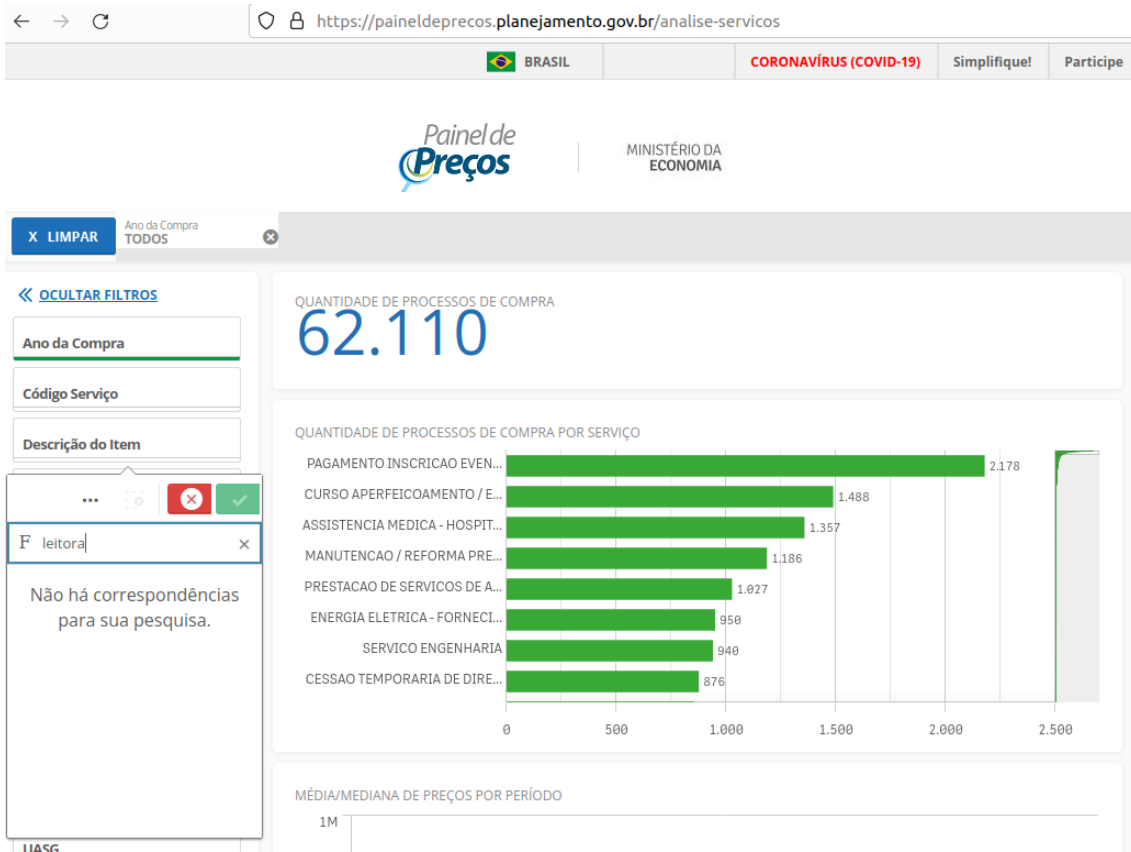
https://paineldeprecos.planejamento.gov.br/analise-servicos

BRASIL | CORONAVÍRUS (COVID-19) | Simplifique! | Participe

Painel de Preços

MINISTÉRIO DA ECONOMIA

X LIMPAR

Ano da Compra
TODOS

« OCULTAR FILTROS

Ano da Compra

Código Serviço

Descrição do Item

...

leitora ×

Não há correspondências para sua pesquisa.

UASG

QUANTIDADE DE PROCESSOS DE COMPRA

62.110

QUANTIDADE DE PROCESSOS DE COMPRA POR SERVIÇO

PAGAMENTO INSCRICAO EVEN... 2.178
CURSO APERFEICOAMENTO / E... 1.488
ASSISTENCIA MEDICA - HOSPIT... 1.357
MANUTENCAO / REFORMA PRE... 1.186
PRESTACAO DE SERVICOS DE A... 1.027
ENERGIA ELETRICA - FORNECI... 950
SERVICO ENGENHARIA 940
CESSAO TEMPORARIA DE DIRE... 876

0 500 1.000 1.500 2.000 2.500

MÉDIA/MEDIANA DE PREÇOS POR PERÍODO

1M